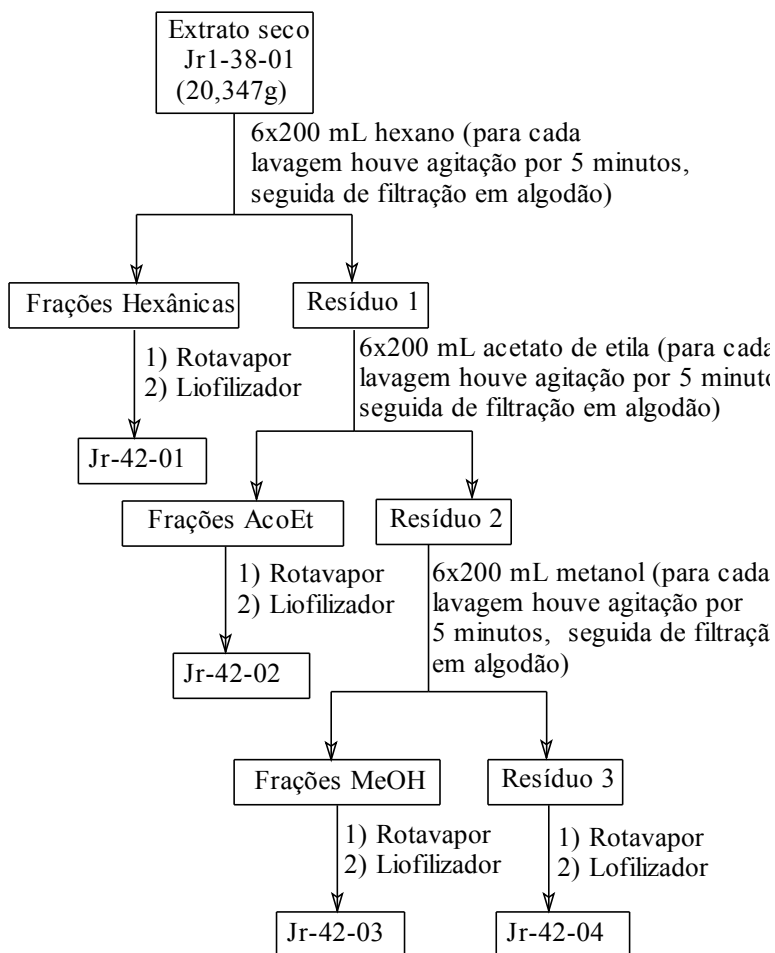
Extrato seco
Jr1-38-01
(20,347g)

6x200 mL hexano (para cada lavagem houve agitação por 5 minutos, seguida de filtração em algodão)

Frações Hexânicas

Resíduo 1

1) Rotavapor
2) Liofilizador

Jr-42-01

6x200 mL acetato de etila (para cada lavagem houve agitação por 5 minuto seguida de filtração em algodão)

Frações AcoEt

Resíduo 2

1) Rotavapor
2) Liofilizador

Jr-42-02

6x200 mL metanol (para cada lavagem houve agitação por 5 minutos, seguida de filtraçã em algodão)

Frações MeOH

Resíduo 3

1) Rotavapor
2) Liofilizador

1) Rotavapor
2) Lofilizador

Jr-42-03

Jr-42-04